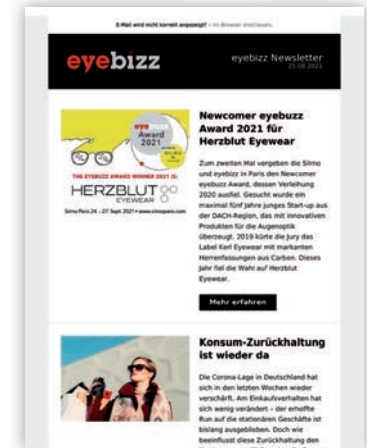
E-Mail wird nicht korrekt angezeigt? → Im Browser anschauen.

eyebizz

eyebizz Newsletter
25.08.2021

eyebizz
Award
2021

THE EYEBIZZ AWARD WINNER 2021 IS:
HERZBLUT
EYEWEAR

Silmo Paris 24.–27. Sept. 2021 • www.silmoparis.com

Newcomer eyebuzz Award 2021 für Herzblut Eyewear

Zum zweiten Mal vergeben die Silmo und eyebizz in Paris den Newcomer eyebuzz Award, dessen Verleihung 2020 ausfiel. Gesucht wurde ein maximal fünf Jahre junges Start-up aus der DACH-Region, das mit innovativen Produkten für die Augenoptik überzeugt. 2019 kürte die Jury das Label Kerl Eyewear mit markanten Herrenfassungen aus Carbon. Dieses Jahr fiel die Wahl auf Herzblut Eyewear.

Mehr erfahren

Konsum-Zurückhaltung ist wieder da

Die Corona-Lage in Deutschland hat sich in den letzten Wochen wieder verschärft. Am Einkaufsverhalten hat sich wenig verändert – der erhoffte Run auf die stationären Geschäfte ist bislang ausgeblieben. Doch wie beeinflusst diese Zurückhaltung den